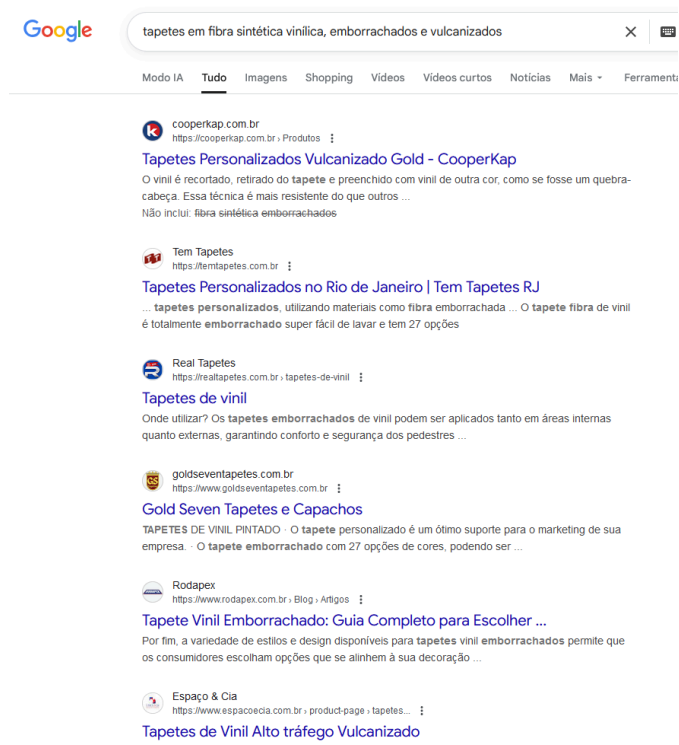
Google

tapetes em fibra sintética vinílica, emborrachados e vulcanizados

Modo IA Tudo Imagens Shopping Vídeos Vídeos curtos Notícias Mais Ferramenta

cooperkap.com.br
https://cooperkap.com.br › Produtos
Tapetes Personalizados Vulcanizado Gold - CooperKap
O vinil é recortado, retirado do tapete e preenchido com vinil de outra cor, como se fosse um quebra-cabeça. Essa técnica é mais resistente do que outros ...
Não inclui: fibra sintética emborrachados

Tem Tapetes
https://temtapetes.com.br
Tapetes Personalizados no Rio de Janeiro | Tem Tapetes RJ
... tapetes personalizados, utilizando materiais como fibra emborrachada ... O tapete fibra de vinil é totalmente emborrachado super fácil de lavar e tem 27 opções

Real Tapetes
https://realtapetes.com.br › tapetes-de-vinil
Tapetes de vinil
Onde utilizar? Os tapetes emborrachados de vinil podem ser aplicados tanto em áreas internas quanto externas, garantindo conforto e segurança dos pedestres ...

goldseventapetes.com.br
https://www.goldseventapetes.com.br
Gold Seven Tapetes e Capachos
TAPETES DE VINIL PINTADO · O tapete personalizado é um ótimo suporte para o marketing de sua empresa. · O tapete emborrachado com 27 opções de cores, podendo ser ...

Rodapex
https://www.rodapex.com.br › Blog › Artigos
Tapete Vinil Emborrachado: Guia Completo para Escolher ...
Por fim, a variedade de estilos e design disponíveis para tapetes vinil emborrachados permite que os consumidores escolham opções que se alinhem à sua decoração ...

Espaço & Cia
https://www.espacoecia.com.br › product-page › tapetes...
Tapetes de Vinil Alto tráfego Vulcanizado